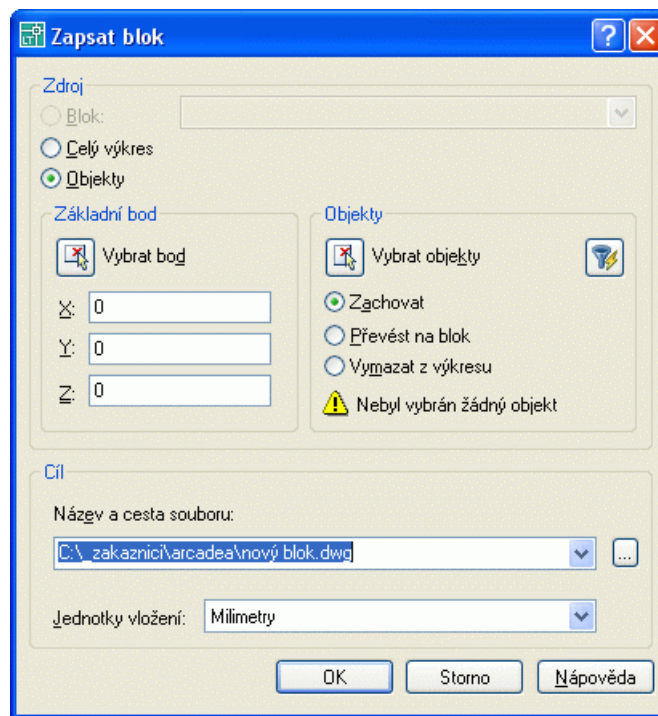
Zapsat blok

Zdroj
Blok:
Celý výkres
Objekty

Základní bod
Vybrat bod
X: 0
Y: 0
Z: 0

Objekty
Vybrat objekty
Zachovat
Převést na blok
Vymazat z výkresu
Nebyl vybrán žádný objekt

Cíl
Název a cesta souboru:
C:\_zakaznici\arcadea\nový blok.dwg
...
Jednotky vložení: Milimetry

OK
Storno
Nápověda